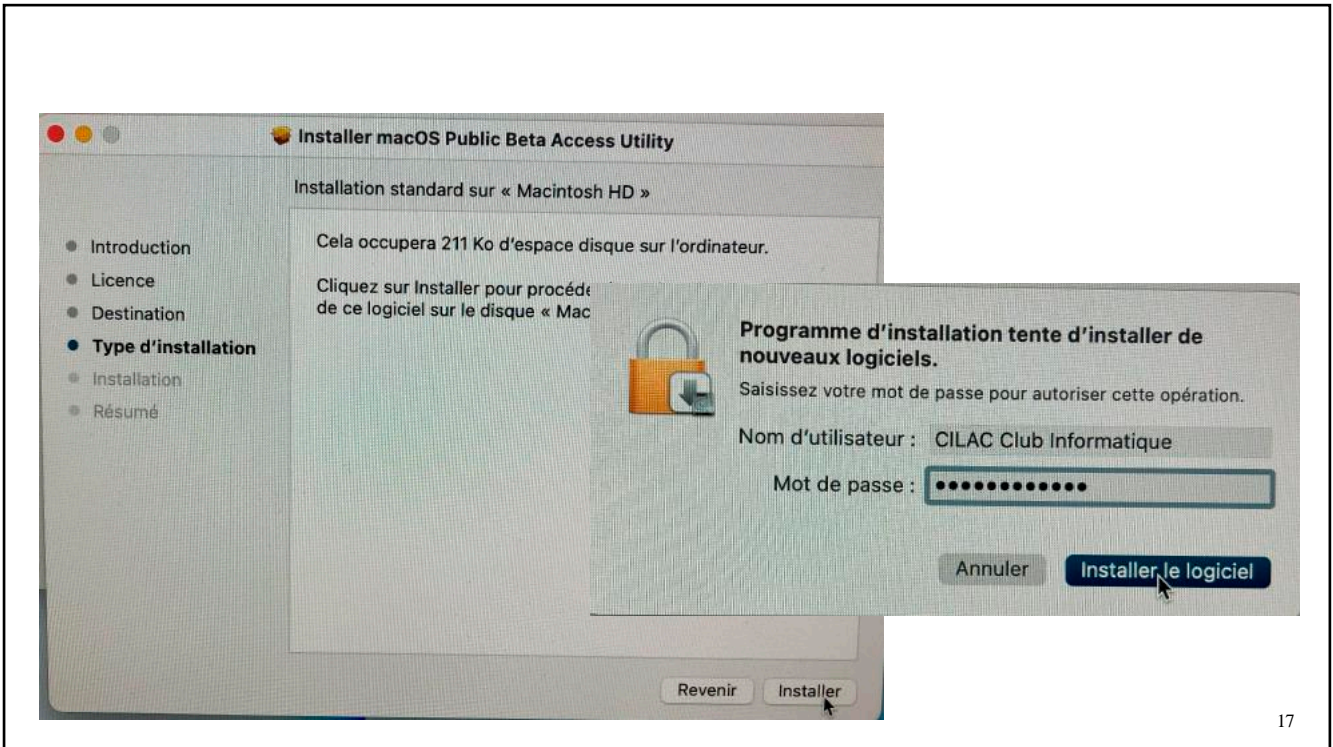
Installer macOS Public Beta Access Utility

Installation standard sur « Macintosh HD »

Introduction
Licence
Destination
Type d'installation
Installation
Résumé

Cela occupera 211 Ko d'espace disque sur l'ordinateur.

Cliquez sur Installer pour procéde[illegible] de ce logiciel sur le disque « Mac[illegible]

Programme d'installation tente d'installer de nouveaux logiciels.

Saisissez votre mot de passe pour autoriser cette opération.

Nom d'utilisateur : CILAC Club Informatique

Mot de passe : •••••••••••••

Annuler

Installer le logiciel

Revenir

Installer

17